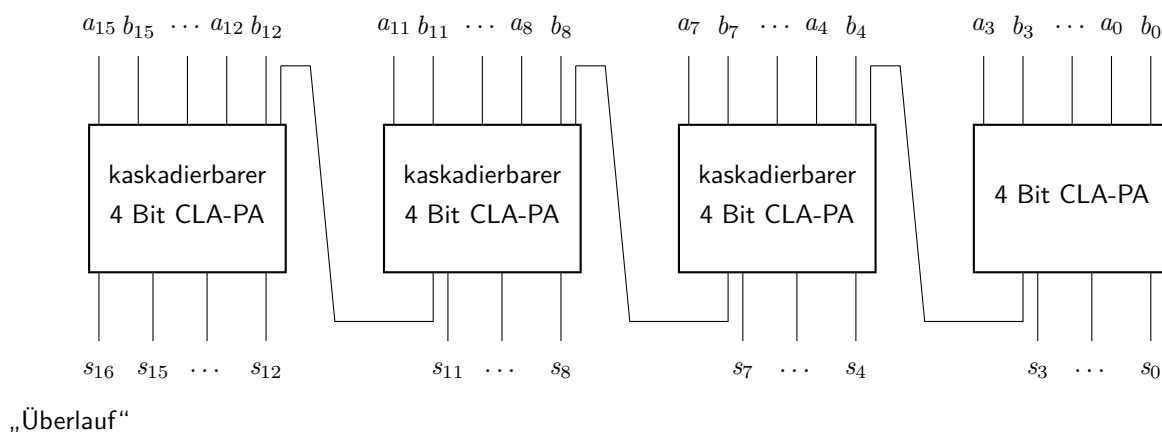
$a_{15}$ $b_{15}$ $\cdots$ $a_{12}$ $b_{12}$

$a_{11}$ $b_{11}$ $\cdots$ $a_8$ $b_8$

$a_7$ $b_7$ $\cdots$ $a_4$ $b_4$

$a_3$ $b_3$ $\cdots$ $a_0$ $b_0$

kaskadierbarer 4 Bit CLA-PA

kaskadierbarer 4 Bit CLA-PA

kaskadierbarer 4 Bit CLA-PA

4 Bit CLA-PA

$s_{16}$ $s_{15}$ $\cdots$ $s_{12}$

$s_{11}$ $\cdots$ $s_8$

$s_7$ $\cdots$ $s_4$

$s_3$ $\cdots$ $s_0$

„Überlauf“